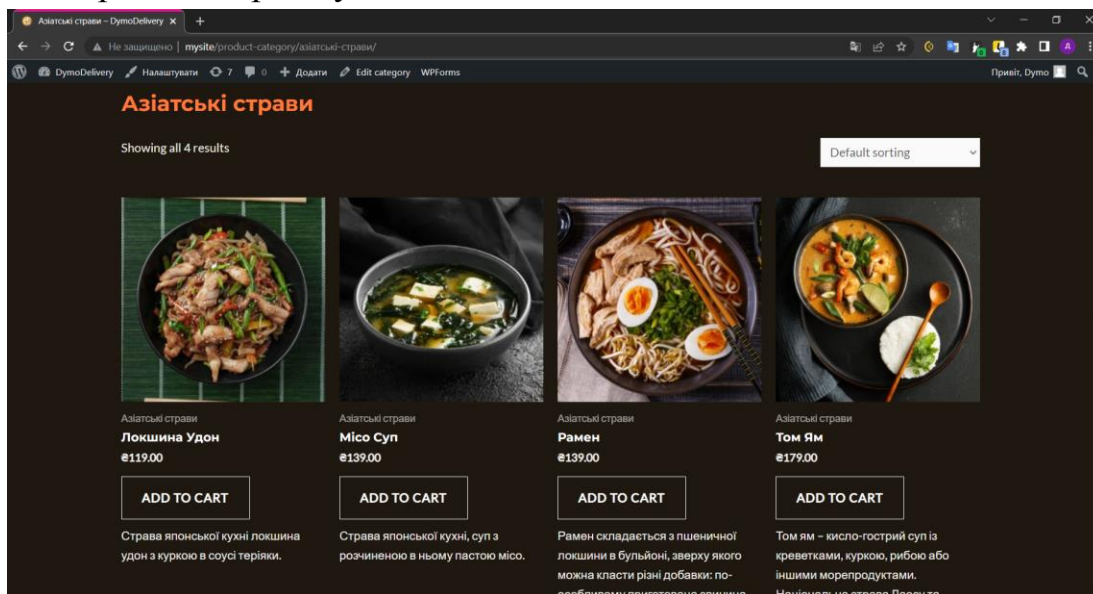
Азіатські страви – DymoDelivery ×

Не захищено | mysite/product-category/азіатські-страви/

DymoDelivery Налаштувати 7 0 Додати Edit category WPForms Привіт, Dymo

Азіатські страви

Showing all 4 results

Default sorting

Азіатські страви
Локшина Удон
₴119.00
ADD TO CART
Страва японської кухні локшина удон з куркою в соусі теріяки.

Азіатські страви
Місо Суп
₴139.00
ADD TO CART
Страва японської кухні, суп з розчиненою в ньому пастою місо.

Азіатські страви
Рамен
₴139.00
ADD TO CART
Рамен складається з пшеничної локшини в бульйоні, зверху якого можна класти різні добавки: по-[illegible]

Азіатські страви
Том Ям
₴179.00
ADD TO CART
Том ям – кисло-гострий суп із креветками, куркою, рибою або іншими морепродуктами. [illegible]